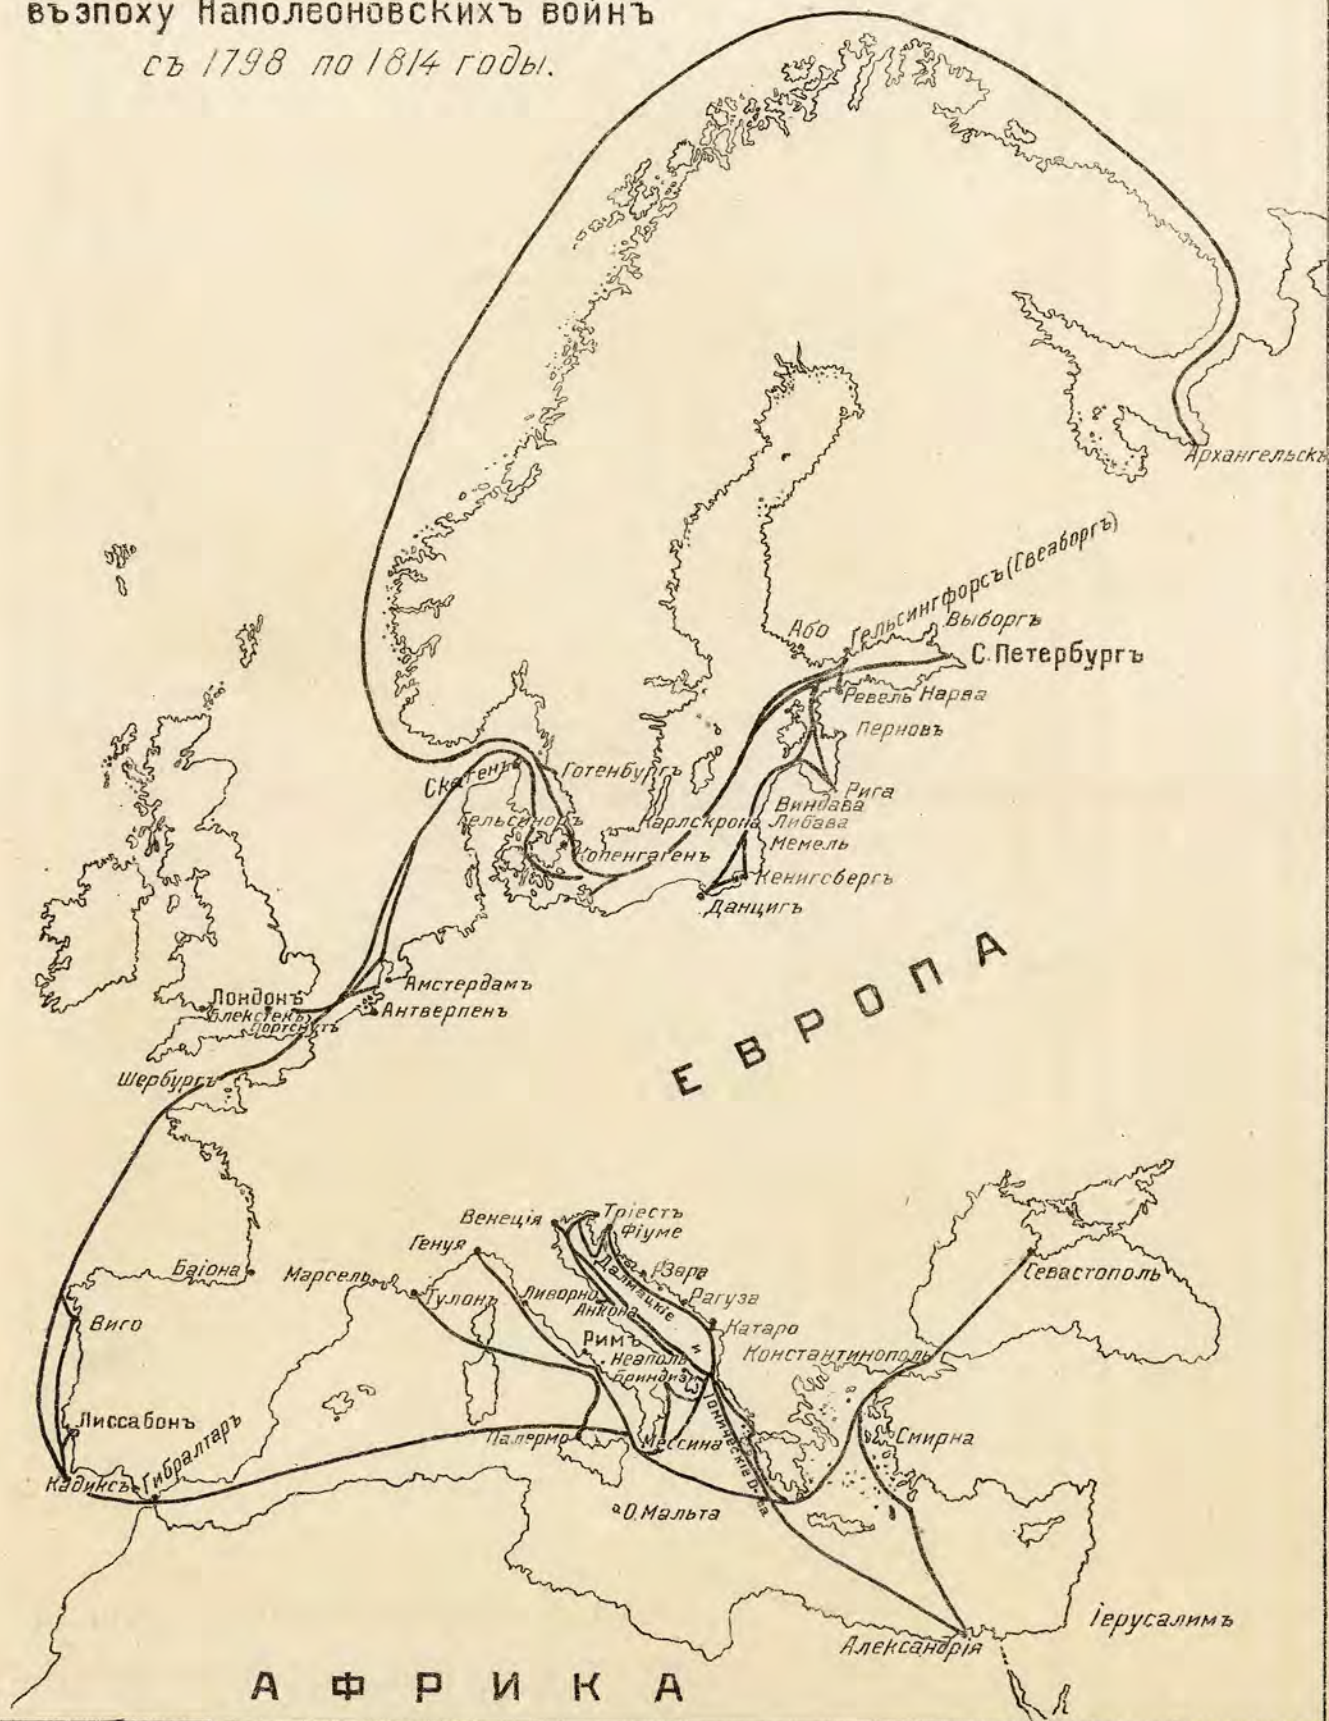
въэпоху Наполеоновскихъ войнъ
съ 1798 по 1814 годы.

Архангельскъ
Або
Гельсингфорсъ (Свеаборгъ)
Выборгъ
С. Петербургъ
Ревель
Нарва
Перновъ
Рига
Виндава
Либава
Мемель
Кенигсбергъ
Данцигъ
Скагенъ
Готенбургъ
Гельсинорсъ
Карлскрона
Копенгагенъ
Амстердамъ
Антверпенъ
Лондонъ
Блекстекъ
Портсмутъ
Шербургъ
ЕВРОПА
Байона
Марсель
Тулонъ
Генуя
Ливорно
Венеція
Тріестъ
Фіуме
Зара
Далматские
Рагуза
Анкона
Катаро
Римъ
Неаполь
Бриндизи
Севастополь
Константинополь
Виго
Лиссабонъ
Гибралтаръ
Кадиксъ
Палермо
Мессина
Іонические о-ва
Смирна
О. Мальта
Іерусалимъ
Александрія
АФРИКА